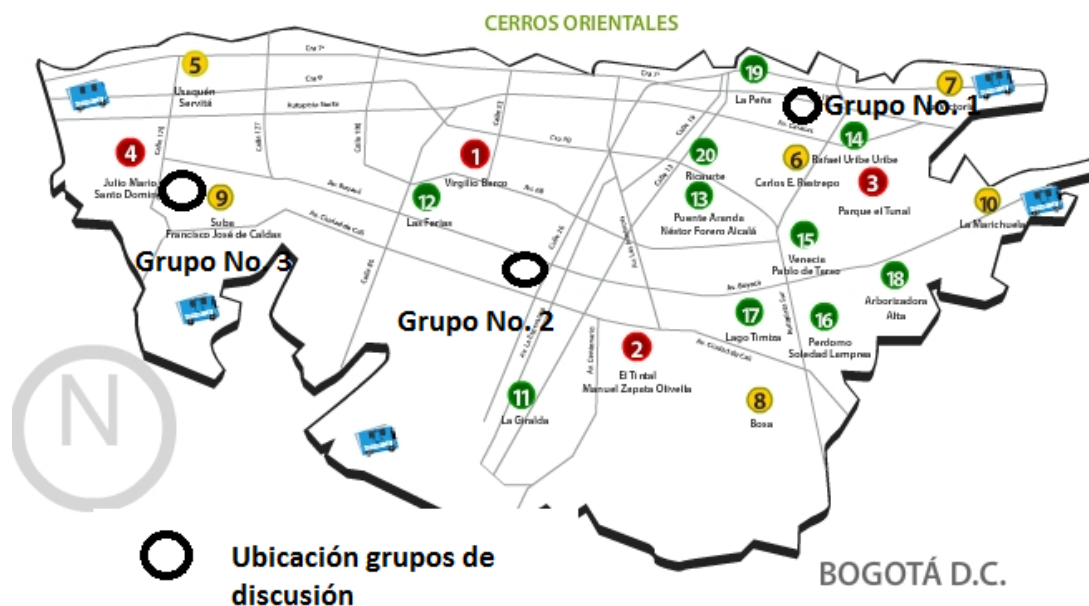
CERROS ORIENTALES

5
Usaquén
Servitá

Cra 7
Cra 9
Autopista Norte
Calle 170
Calle 127
Calle 100
Calle 80
Calle 26
Calle 13
Cra 30
Av. Boyacá
Av. Ciudad de Cali

19
La Peña

7
Victor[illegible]

Grupo No. 1

14
Rafael Uribe Uribe

4
Julio Mario
Santo Domingo

1
Virgilio Barco

20
Ricaurte

6
Carlos E. Restrepo

3
Parque el Tunal

9
Suba
Francisco José de Caldas

12
Las Ferias

13
Puente Aranda
Néstor Forero Alcalá

10
La Marichuela

Grupo No. 3

15
Venecia
Pablo de Tarso

18
Arborizadora
Alta

Grupo No. 2

17
Lago Timiza

16
Perdomo
Soledad Lamprea

2
El Tintal
Manuel Zapata Olivella

11
La Giralda

8
Bosa

N

Ubicación grupos de discusión

BOGOTÁ D.C.